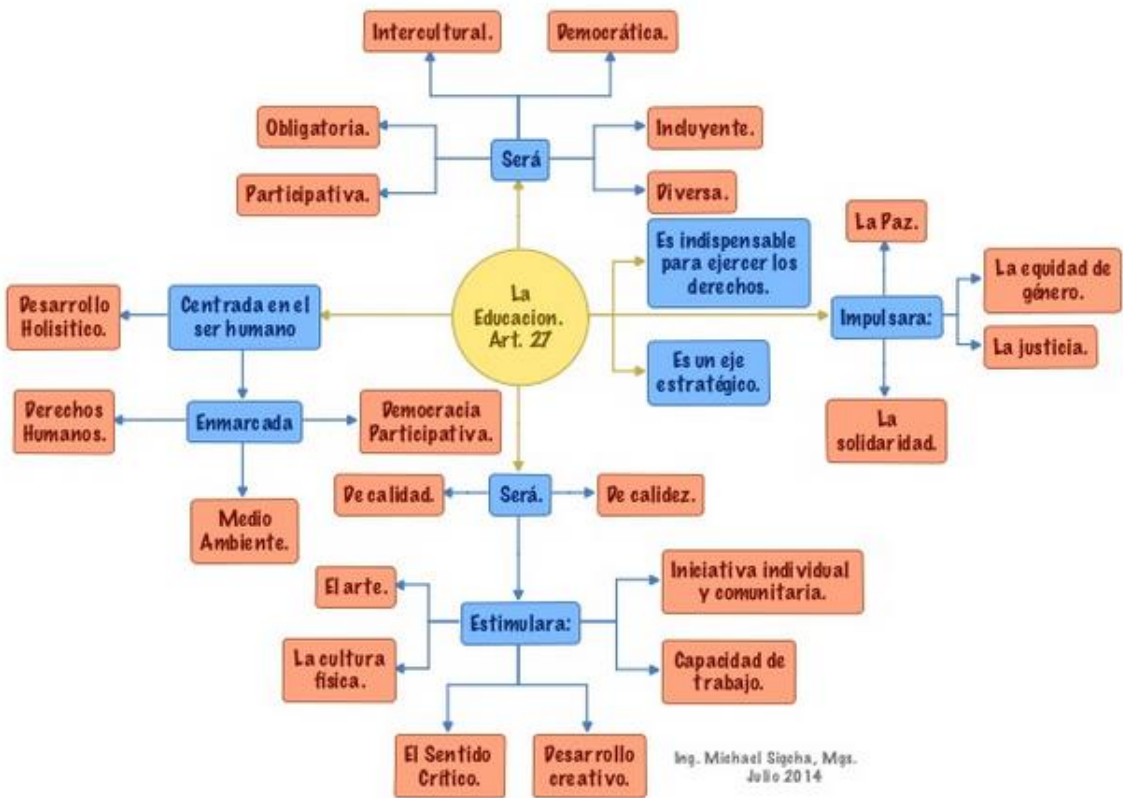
Intercultural.

Democrática.

Obligatoria.

Será

Incluyente.

Participativa.

Diversa.

La Paz.

Es indispensable para ejercer los derechos.

La equidad de género.

Desarrollo Holisitico.

Centrada en el ser humano

La Educacion. Art. 27

Impulsara:

La justicia.

Es un eje estratégico.

Derechos Humanos.

Enmarcada

Democracia Participativa.

La solidaridad.

De calidad.

Será.

De calidez.

Medio Ambiente.

El arte.

Iniciativa individual y comunitaria.

Estimulara:

La cultura fisica.

Capacidad de trabajo.

El Sentido Crítico.

Desarrollo creativo.

Ing. Michael Sigcha, Mgs.
Julio 2014